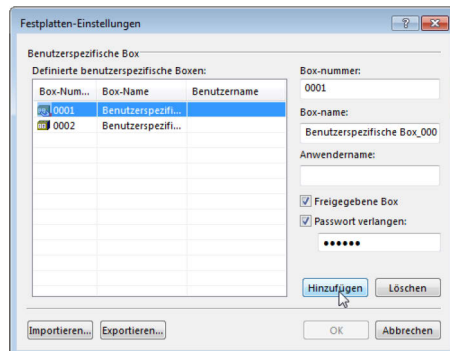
Festplatten-Einstellungen

Benutzerspezifische Box

Definierte benutzerspezifische Boxen:

| Box-Num... | Box-Name | Benutzername |
|---|---|---|
| 0001 | Benutzerspezifi... | |
| 0002 | Benutzerspezifi... | |

Box-nummer:
0001

Box-name:
Benutzerspezifische Box_000

Anwendername:

Freigegebene Box

Passwort verlangen:
••••••

Hinzufügen
Löschen

Importieren...
Exportieren...
OK
Abbrechen